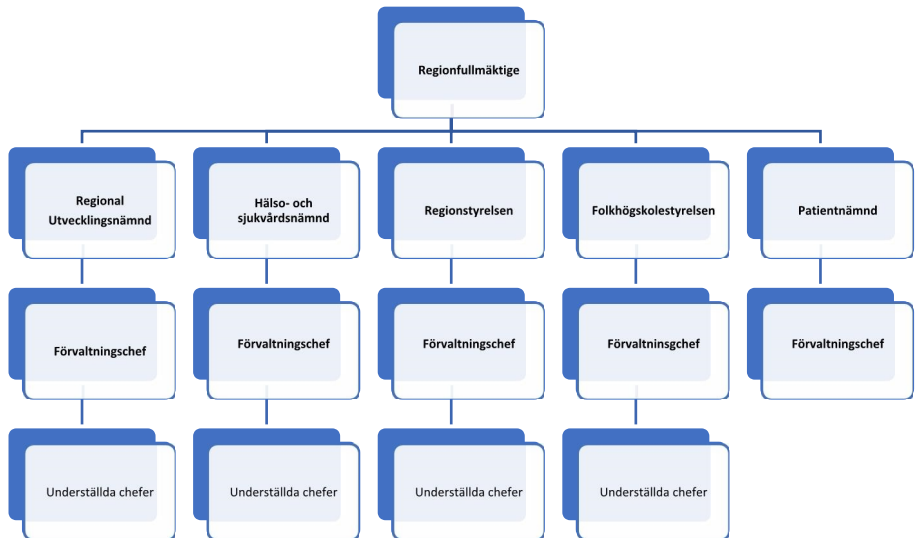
Regionfullmäktige

Regional Utvecklingsnämnd

Hälso- och sjukvårdsnämnd

Regionstyrelsen

Folkhögskolestyrelsen

Patientnämnd

Förvaltningschef

Förvaltningschef

Förvaltningschef

Förvaltninsgchef

Förvaltningschef

Underställda chefer

Underställda chefer

Underställda chefer

Underställda chefer